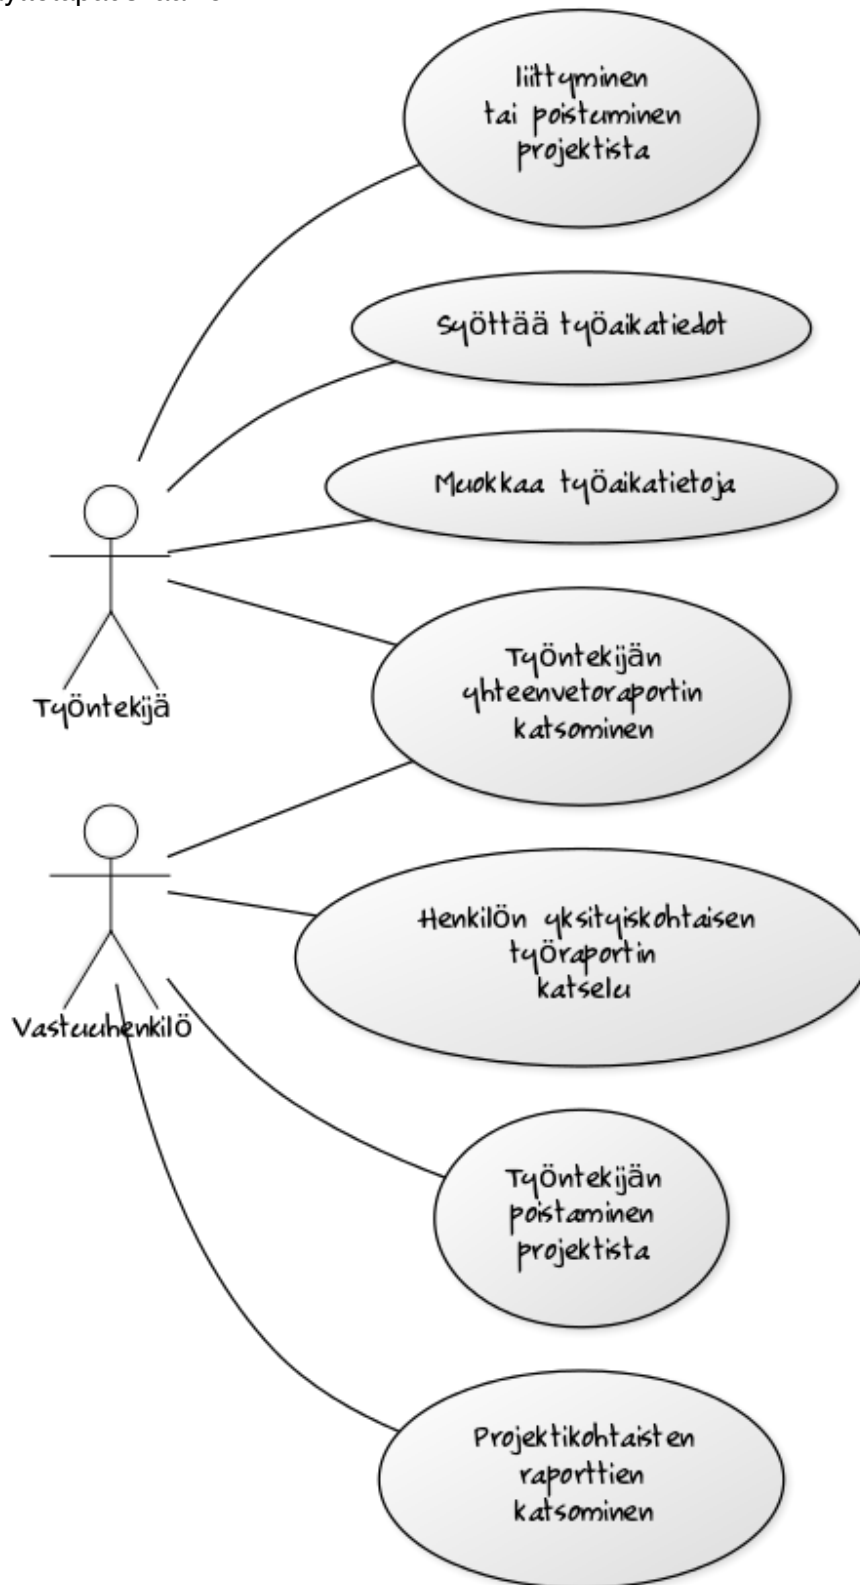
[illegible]

liittyminen tai poistuminen projektista

syöttää työaikatiedot

Muokkaa työaikatietoja

Työntekijän yhteenvetoraportin katsominen

Työntekijä

Henkilön yksityiskohtaisen työraportin katselu

Vastuuhenkilö

Työntekijän poistaminen projektista

Projektikohtaisten raporttien katsominen